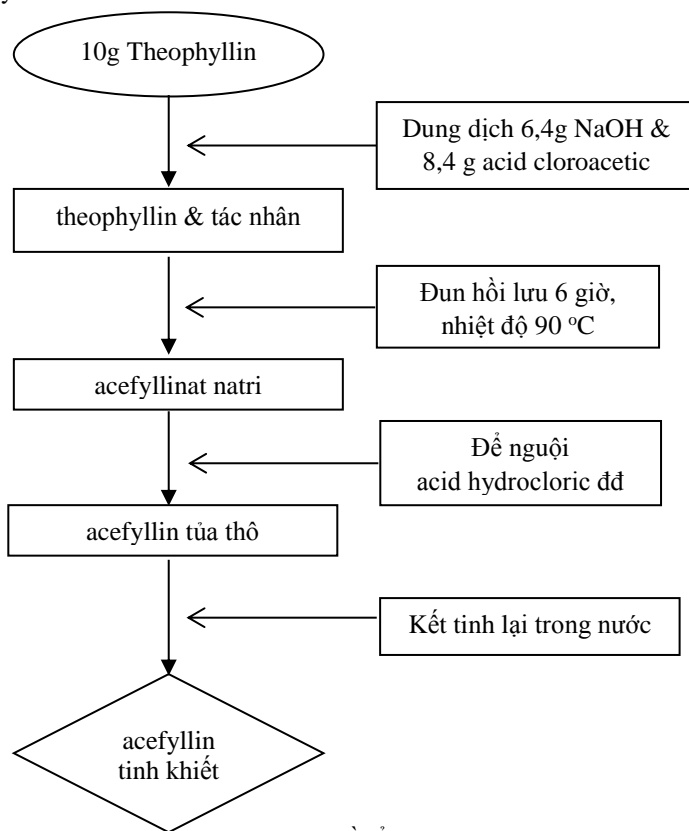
10g Theophyllin

Dung dịch 6,4g NaOH & 8,4 g acid cloroacetic

theophyllin & tác nhân

Đun hồi lưu 6 giờ, nhiệt độ 90 $^{o}$C

acefyllinat natri

Để nguội acid hydrocloric đđ

acefyllin tủa thô

Kết tinh lại trong nước

acefyllin tinh khiết